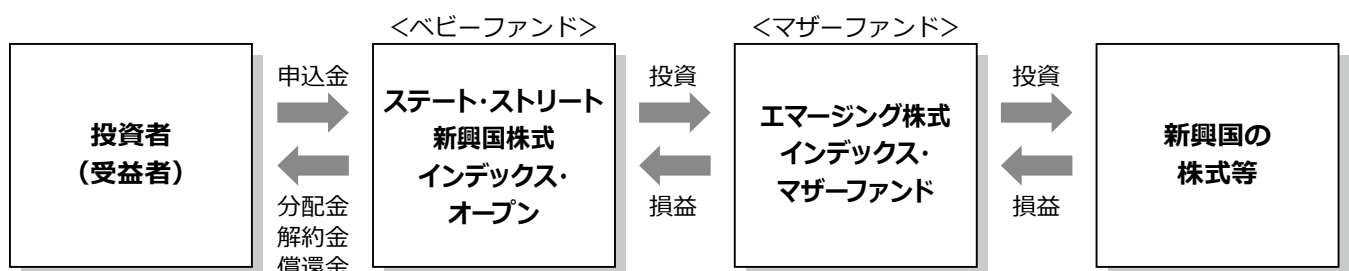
<ベビーファンド>

<マザーファンド>

投資者
（受益者）

申込金

分配金
解約金
償還金

ステート･ストリート
新興国株式
インデックス･
オープン

投資

損益

エマージング株式
インデックス･
マザーファンド

投資

損益

新興国の
株式等